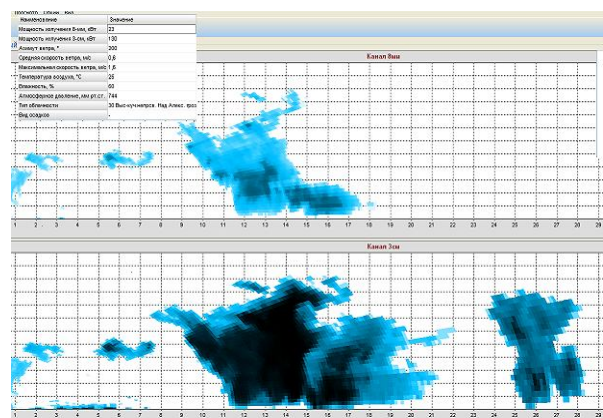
| Наименование | Значение |
|---|---|
| Мощность излучения 8-мм, кВт | 23 |
| Мощность излучения 3-см, кВт | 130 |
| Азимут ветра, ° | 200 |
| Средняя скорость ветра, м/с | 0,6 |
| Максимальная скорость ветра, м/с | 1,6 |
| Температура воздуха, °С | 25 |
| Влажность, % | 60 |
| Атмосферное давление, мм рт.ст. | 744 |
| Тип облачности | 30 Выс-куч-непрозр. Над Алекс. про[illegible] |
| Вид осадков | - |

Канал 8мм

1 2 3 4 5 6 7 8 9 10 11 12 13 14 15 16 17 18 19 20 21 22 23 24 25 26 27 28 29

Канал 3см

1 2 3 4 5 6 7 8 9 10 11 12 13 14 15 16 17 18 19 20 21 22 23 24 25 26 27 28 29